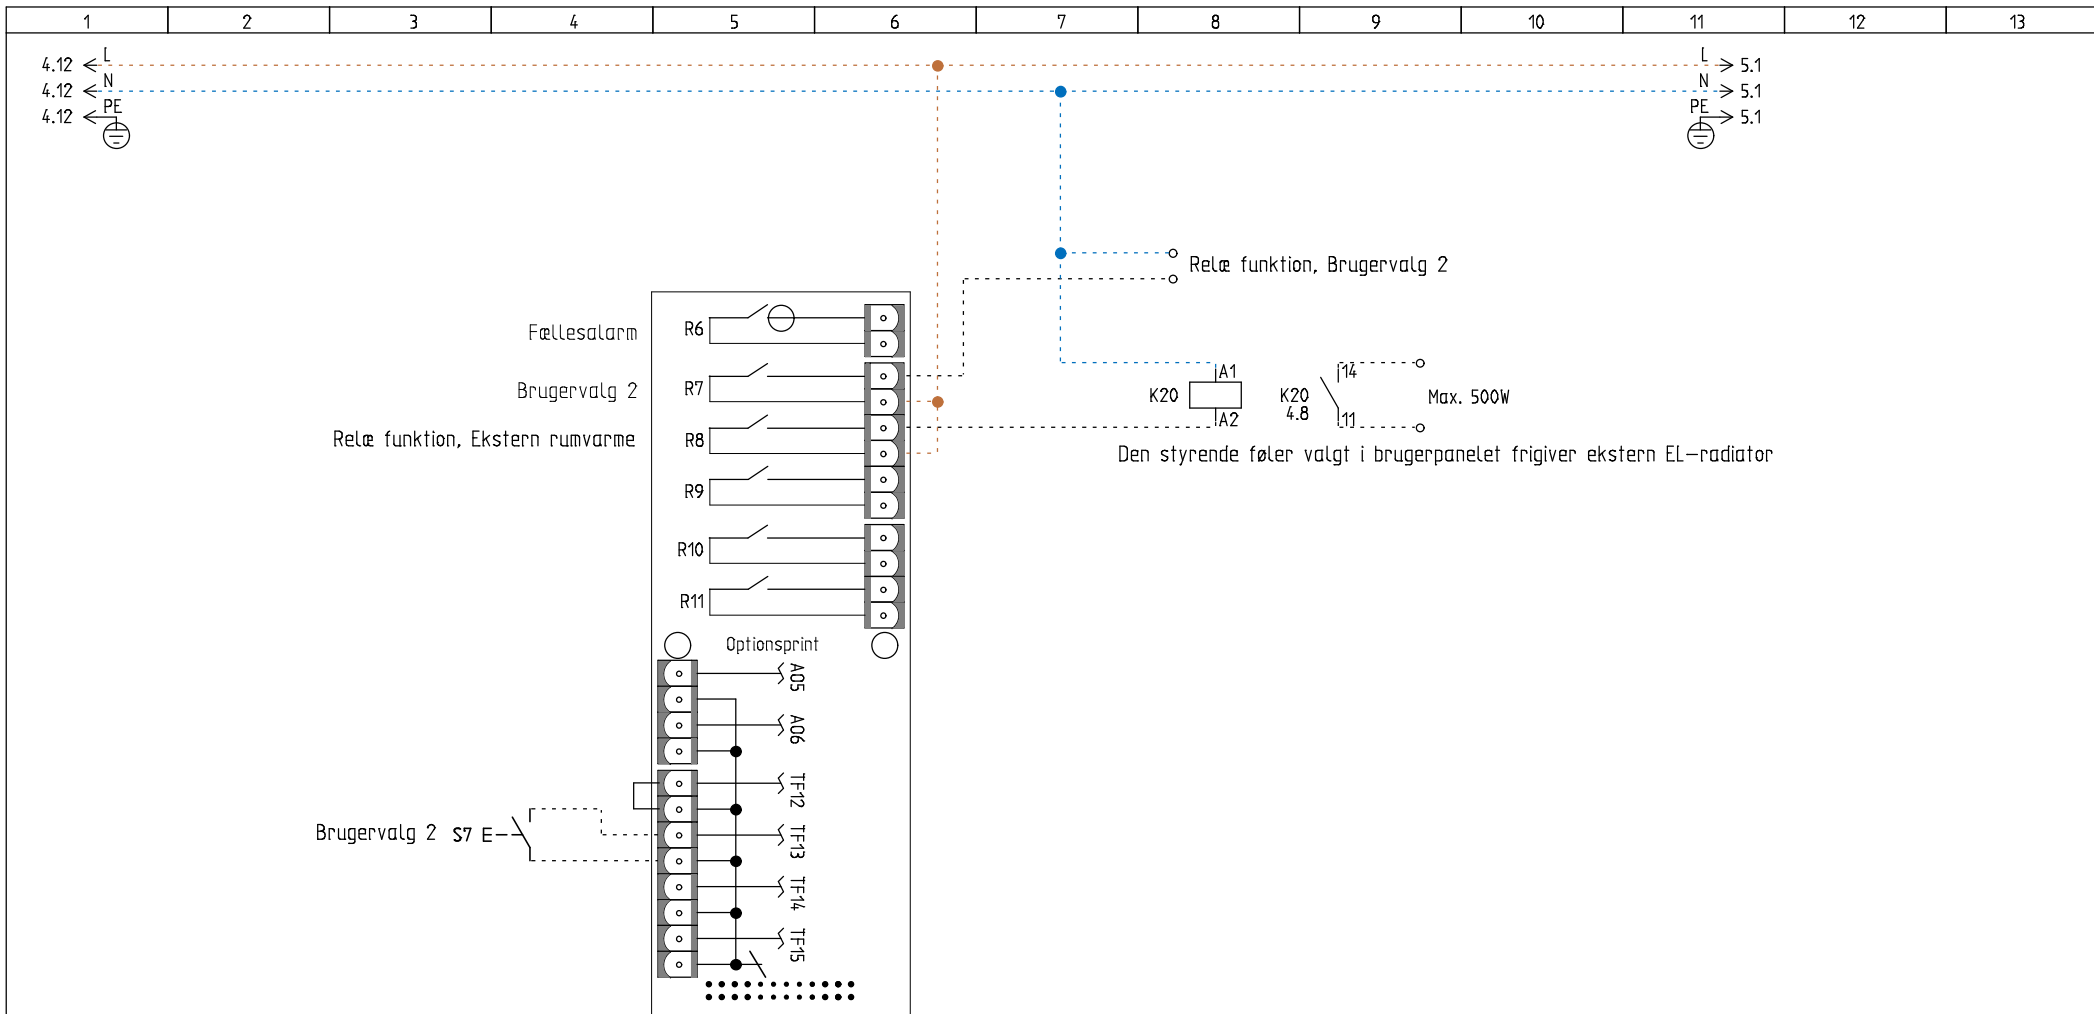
| 1 | 2 | 3 | 4 | 5 | 6 | 7 | 8 | 9 | 10 | 11 | 12 | 13 |
|---|---|---|---|---|---|---|---|---|---|---|---|---|

4.12 L
4.12 N
4.12 PE

L 5.1
N 5.1
PE 5.1

Relæ funktion, Brugervalg 2

Fællesalarm R6
Brugervalg 2 R7
Relæ funktion, Ekstern rumvarme R8
R9
R10
R11

A1
K20
A2

K20
4.8
14
11
Max. 500W

Den styrende føler valgt i brugerpanelet frigiver ekstern EL-radiator

Optionsprint
AO5
AO6
TF12
TF13
TF14
TF15

Brugervalg 2 S7 E